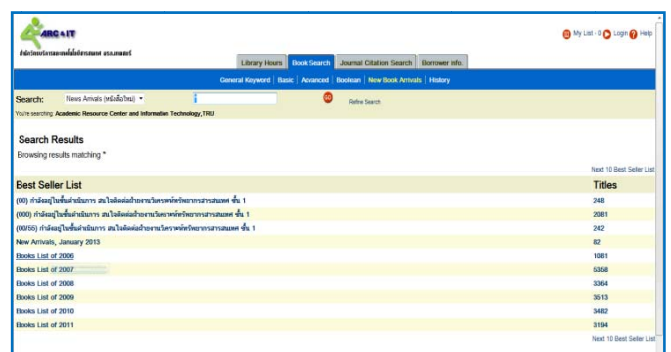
ARC & IT
สำนักวิทยบริการและเทคโนโลยีสารสนเทศ มรภ.เทพสตรี

My List - 0 Login Help

Library Hours | Book Search | Journal Citation Search | Borrower Info.

General Keyword | Basic | Advanced | Boolean | New Book Arrivals | History

Search: News Arrivals (หนังสือใหม่)
GO
Refine Search
You're searching: Academic Resource Center and Informatin Technology,TRU

Search Results
Browsing results matching *

Next 10 Best Seller List

| Best Seller List | Titles |
|---|---|
| (00) กำลังอยู่ในขั้นดำเนินการ สนใจติดต่อฝ่ายงานวิเคราะห์ทรัพยากรสารสนเทศ ชั้น 1 | 248 |
| (000) กำลังอยู่ในขั้นดำเนินการ สนใจติดต่อฝ่ายงานวิเคราะห์ทรัพยากรสารสนเทศ ชั้น 1 | 2081 |
| (00/55) กำลังอยู่ในขั้นดำเนินการ สนใจติดต่อฝ่ายงานวิเคราะห์ทรัพยากรสารสนเทศ ชั้น 1 | 242 |
| New Arrivals, January 2013 | 82 |
| Books List of 2006 | 1081 |
| Books List of 2007 | 5358 |
| Books List of 2008 | 3364 |
| Books List of 2009 | 3513 |
| Books List of 2010 | 3482 |
| Books List of 2011 | 3194 |

Next 10 Best Seller List